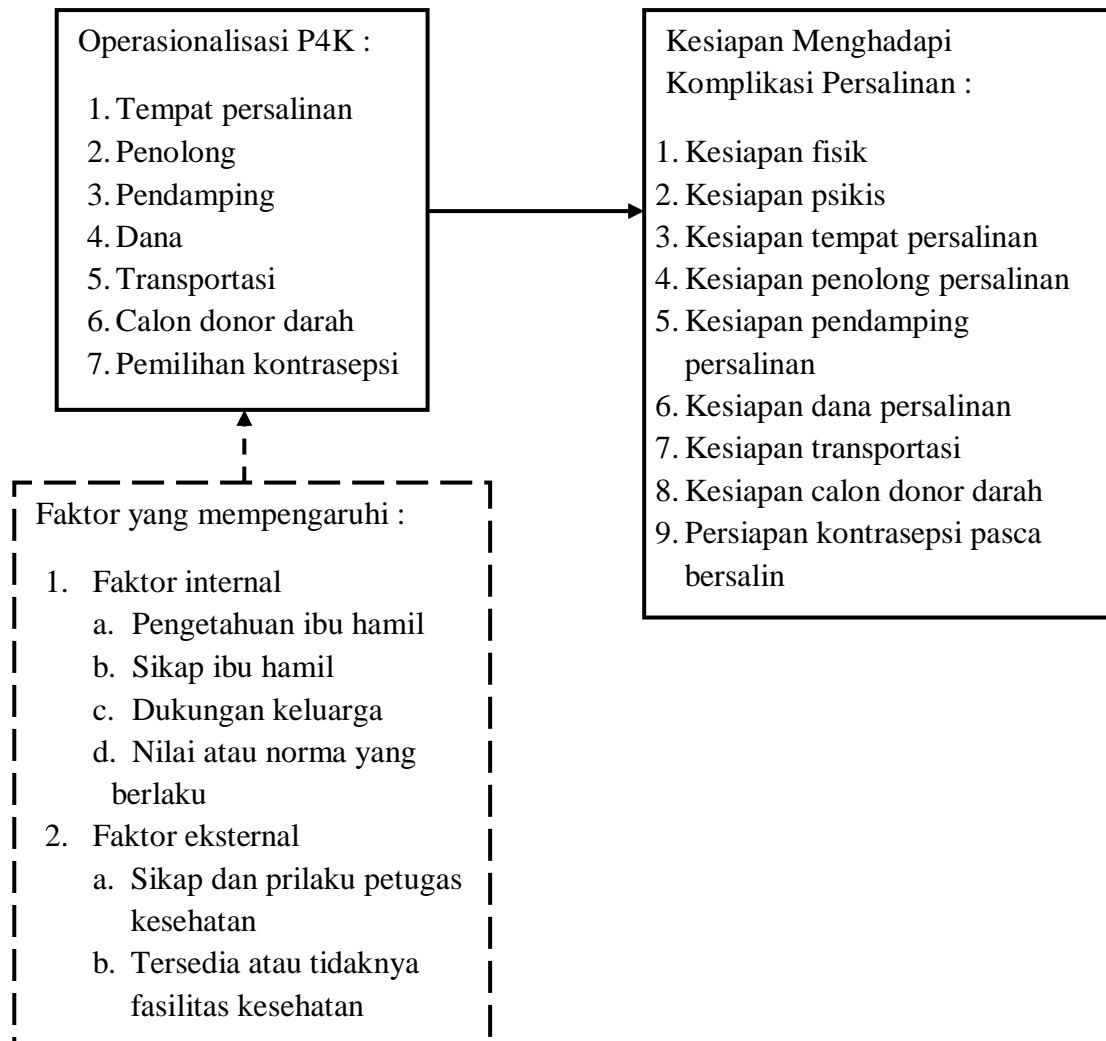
Operasionalisasi P4K :

1. Tempat persalinan
2. Penolong
3. Pendamping
4. Dana
5. Transportasi
6. Calon donor darah
7. Pemilihan kontrasepsi

Kesiapan Menghadapi Komplikasi Persalinan :

1. Kesiapan fisik
2. Kesiapan psikis
3. Kesiapan tempat persalinan
4. Kesiapan penolong persalinan
5. Kesiapan pendamping persalinan
6. Kesiapan dana persalinan
7. Kesiapan transportasi
8. Kesiapan calon donor darah
9. Persiapan kontrasepsi pasca bersalin

Faktor yang mempengaruhi :

1. Faktor internal
a. Pengetahuan ibu hamil
b. Sikap ibu hamil
c. Dukungan keluarga
d. Nilai atau norma yang berlaku
2. Faktor eksternal
a. Sikap dan prilaku petugas kesehatan
b. Tersedia atau tidaknya fasilitas kesehatan